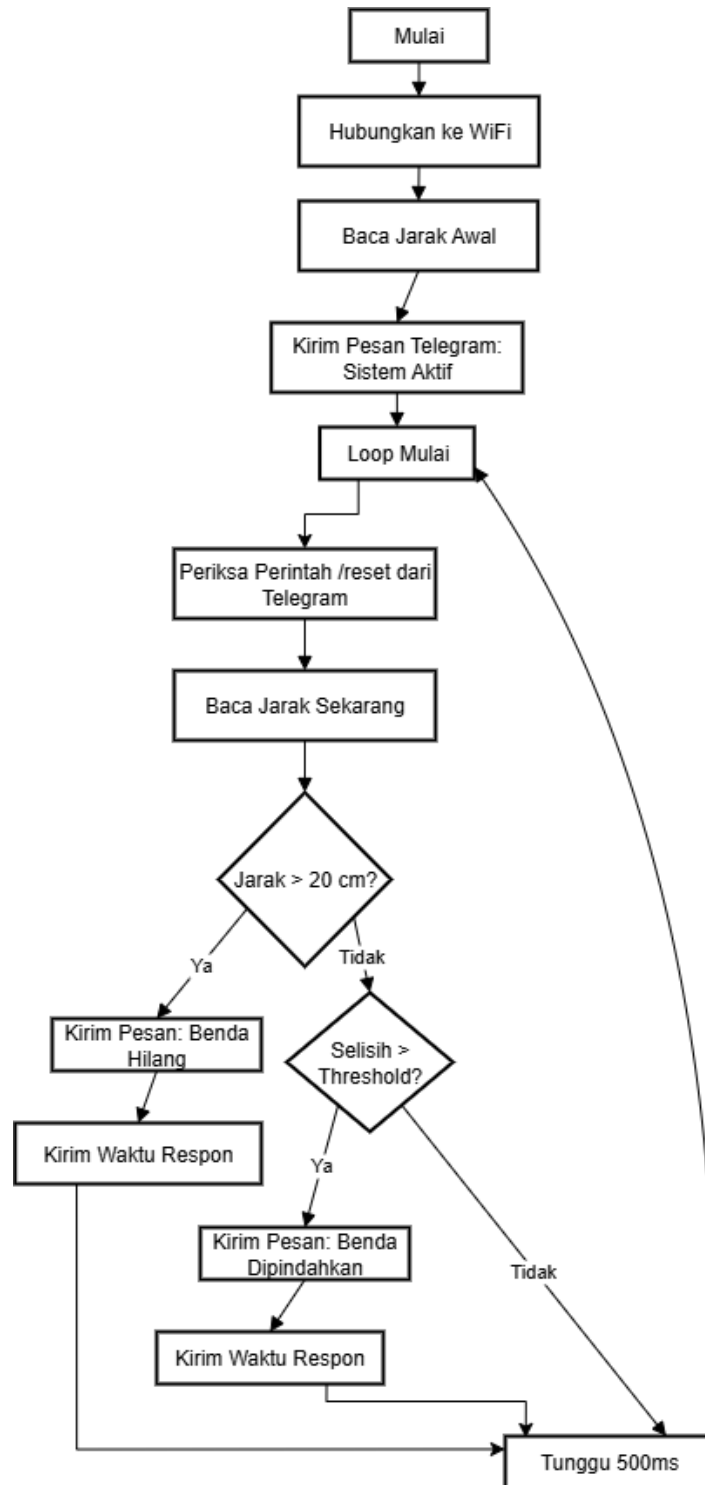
Mulai

Hubungkan ke WiFi

Baca Jarak Awal

Kirim Pesan Telegram: Sistem Aktif

Loop Mulai

Periksa Perintah /reset dari Telegram

Baca Jarak Sekarang

Jarak > 20 cm?

Ya

Tidak

Kirim Pesan: Benda Hilang

Selisih > Threshold?

Kirim Waktu Respon

Ya

Kirim Pesan: Benda Dipindahkan

Tidak

Kirim Waktu Respon

Tunggu 500ms